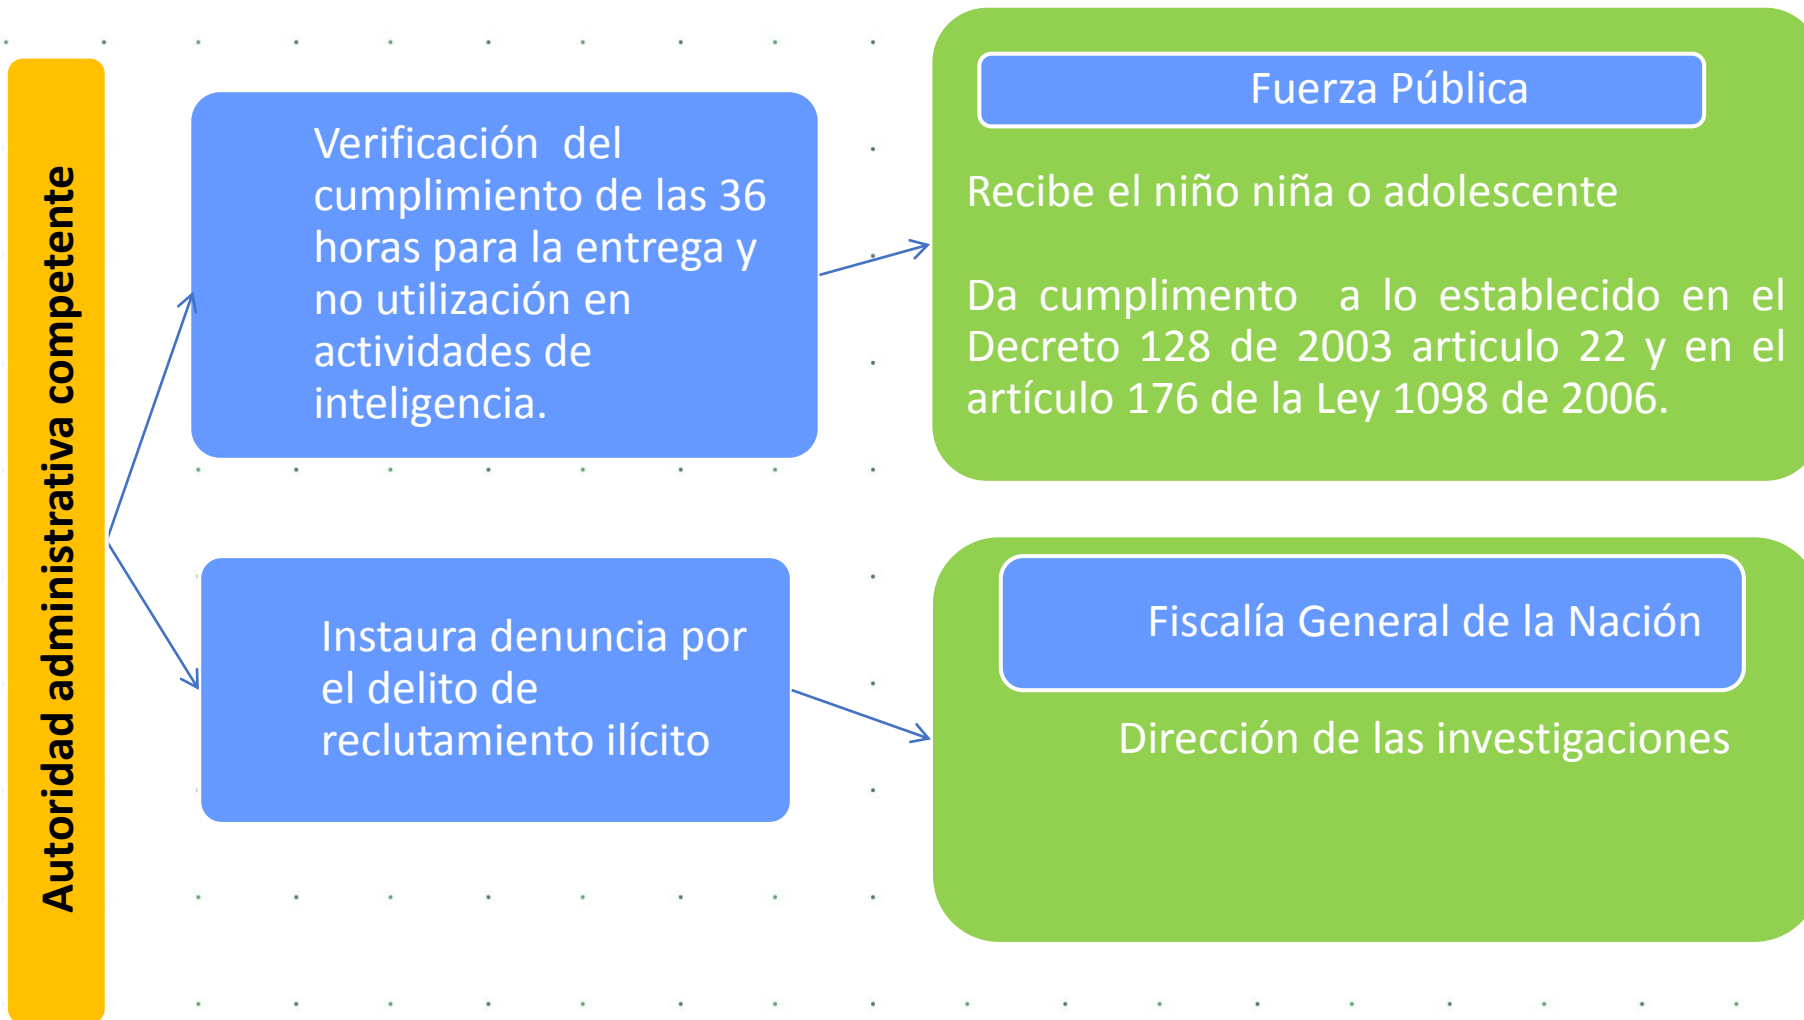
Autoridad administrativa competente

Verificación del cumplimiento de las 36 horas para la entrega y no utilización en actividades de inteligencia.

Fuerza Pública

Recibe el niño niña o adolescente

Da cumplimento a lo establecido en el Decreto 128 de 2003 articulo 22 y en el artículo 176 de la Ley 1098 de 2006.

Instaura denuncia por el delito de reclutamiento ilícito

Fiscalía General de la Nación

Dirección de las investigaciones